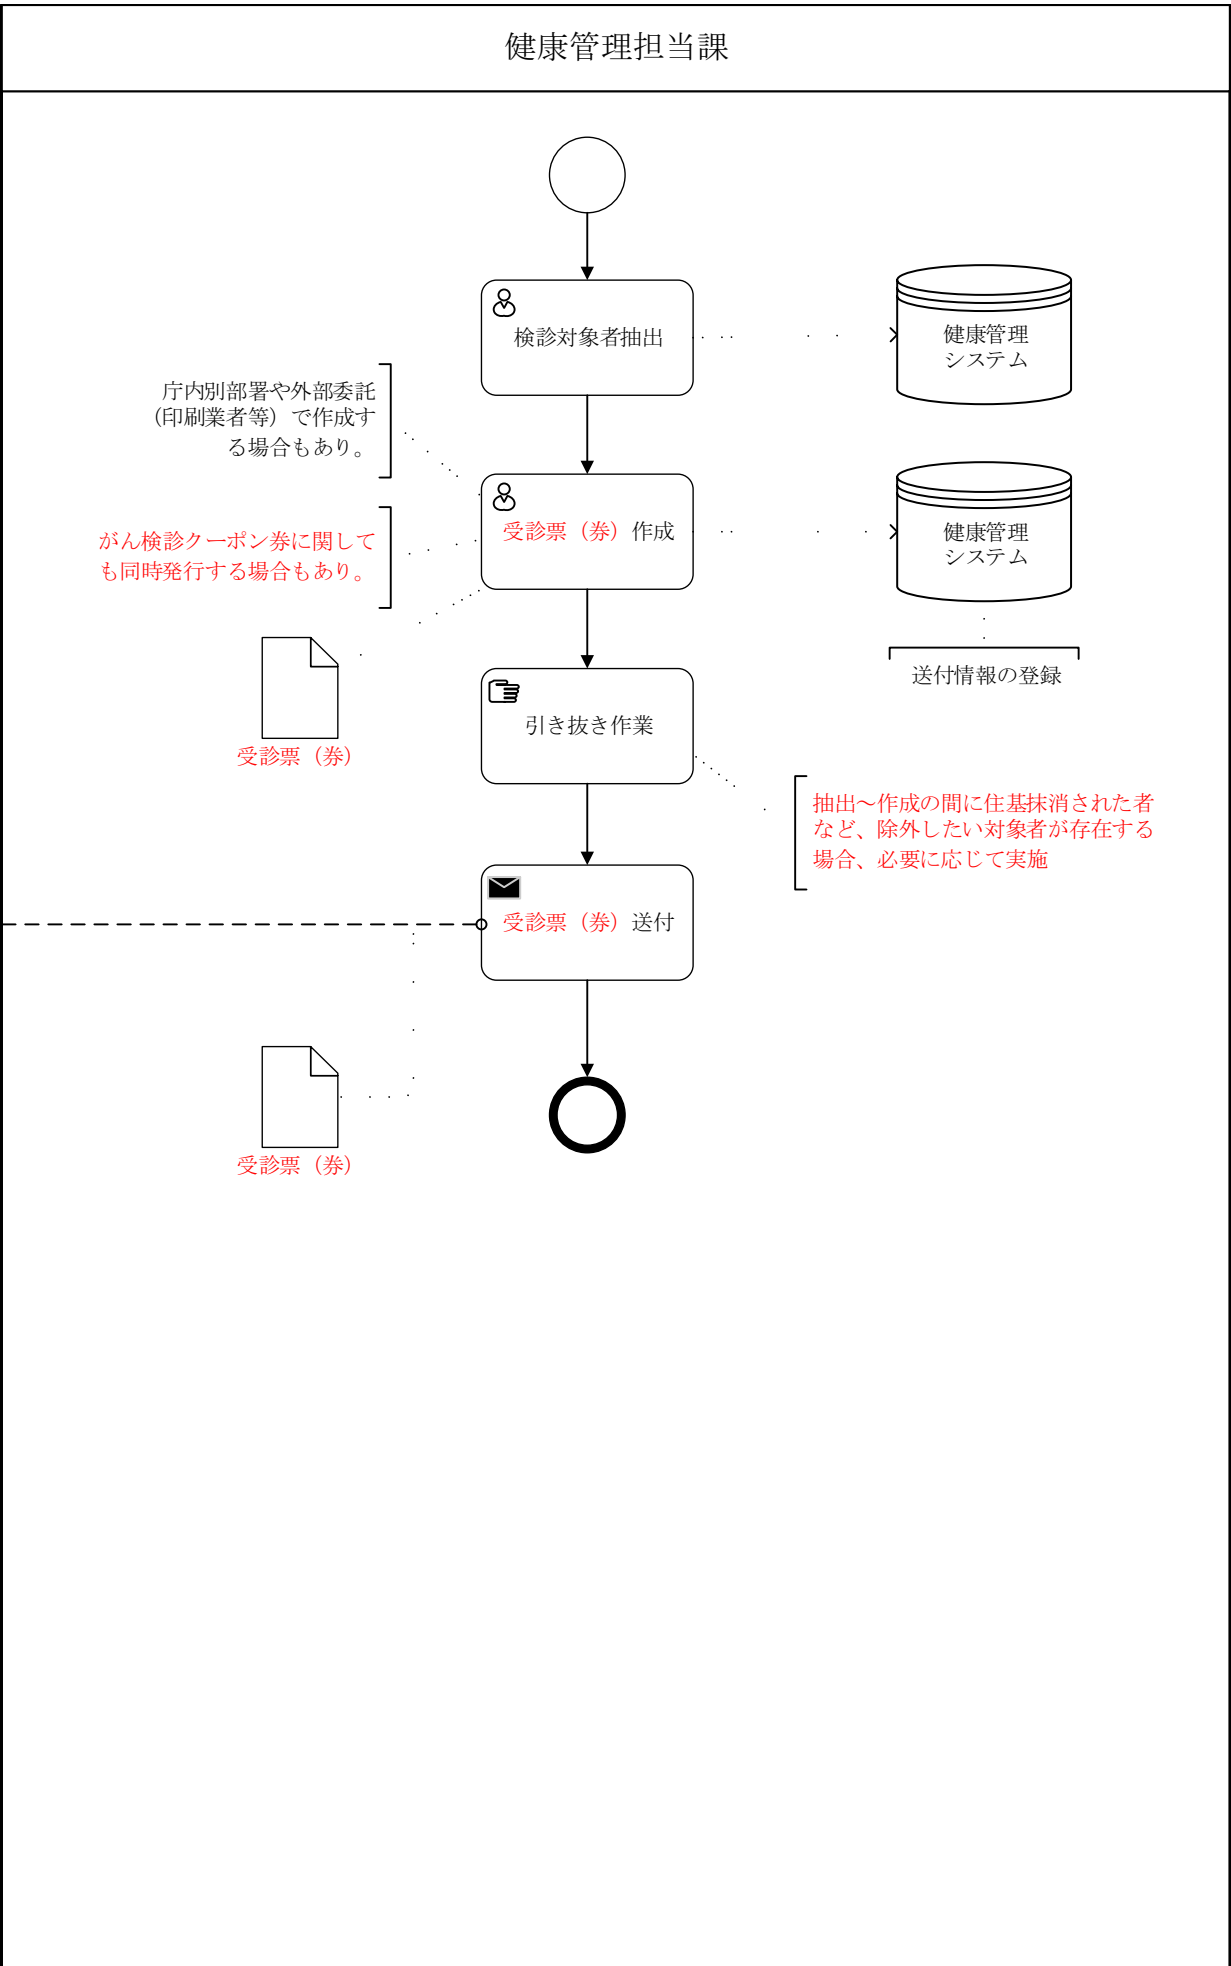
健康管理担当課

検診対象者抽出

健康管理システム

庁内別部署や外部委託（印刷業者等）で作成する場合もあり。

受診票（券）作成

健康管理システム

がん検診クーポン券に関しても同時発行する場合もあり。

送付情報の登録

受診票（券）

引き抜き作業

抽出～作成の間に住基抹消された者など、除外したい対象者が存在する場合、必要に応じて実施

受診票（券）送付

受診票（券）